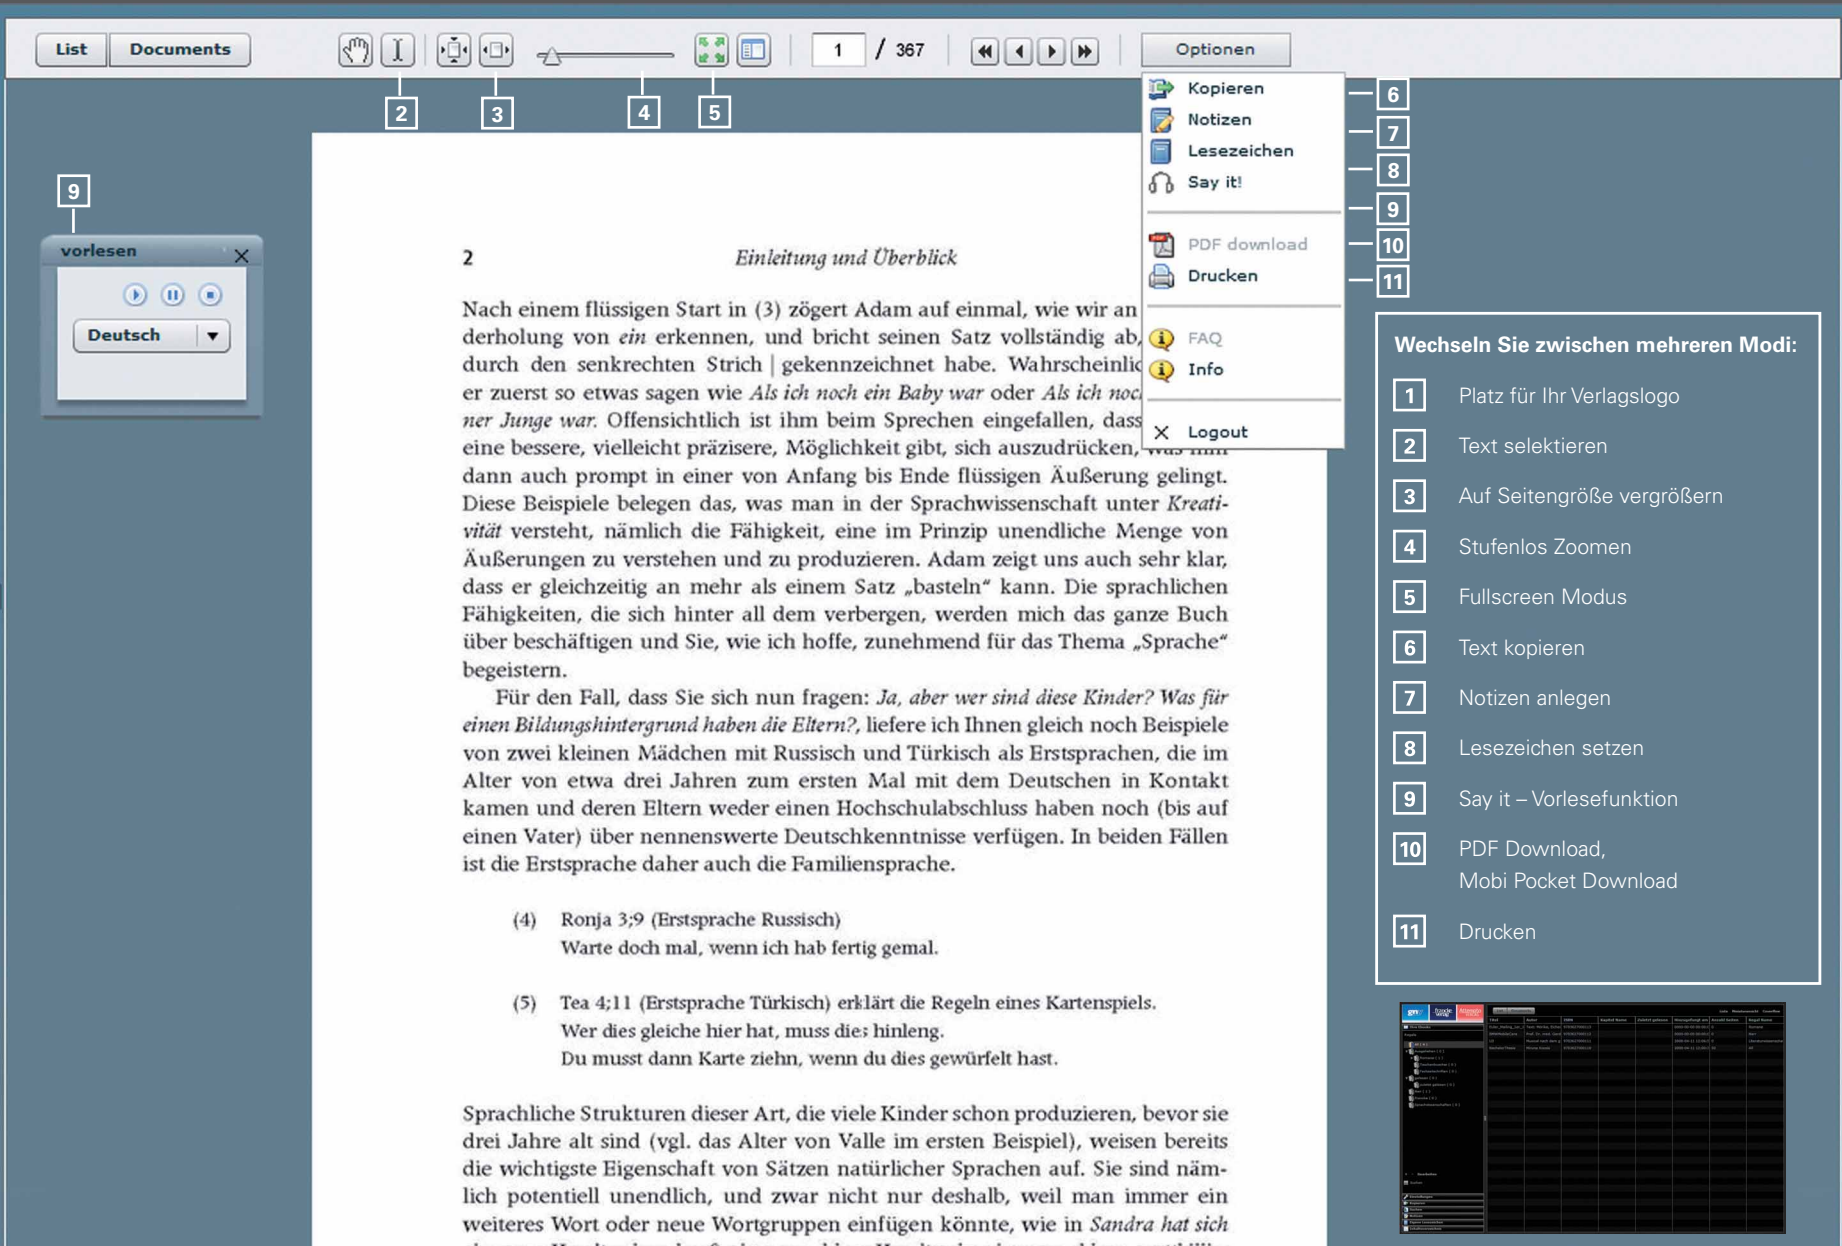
List Documents

1 / 367

Optionen

2 3 4 5

Kopieren 6
Notizen 7
Lesezeichen 8
Say it! 9
PDF download 10
Drucken 11
FAQ
Info
Logout

9

vorlesen

Deutsch

2 *Einleitung und Überblick*

Nach einem flüssigen Start in (3) zögert Adam auf einmal, wie wir an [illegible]derholung von *ein* erkennen, und bricht seinen Satz vollständig ab, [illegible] durch den senkrechten Strich | gekennzeichnet habe. Wahrscheinli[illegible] er zuerst so etwas sagen wie *Als ich noch ein Baby war* oder *Als ich noc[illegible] ner Junge war.* Offensichtlich ist ihm beim Sprechen eingefallen, dass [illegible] eine bessere, vielleicht präzisere, Möglichkeit gibt, sich auszudrücken, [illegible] dann auch prompt in einer von Anfang bis Ende flüssigen Äußerung gelingt. Diese Beispiele belegen das, was man in der Sprachwissenschaft unter *Kreativität* versteht, nämlich die Fähigkeit, eine im Prinzip unendliche Menge von Äußerungen zu verstehen und zu produzieren. Adam zeigt uns auch sehr klar, dass er gleichzeitig an mehr als einem Satz „basteln" kann. Die sprachlichen Fähigkeiten, die sich hinter all dem verbergen, werden mich das ganze Buch über beschäftigen und Sie, wie ich hoffe, zunehmend für das Thema „Sprache" begeistern.

Für den Fall, dass Sie sich nun fragen: *Ja, aber wer sind diese Kinder? Was für einen Bildungshintergrund haben die Eltern?*, liefere ich Ihnen gleich noch Beispiele von zwei kleinen Mädchen mit Russisch und Türkisch als Erstsprachen, die im Alter von etwa drei Jahren zum ersten Mal mit dem Deutschen in Kontakt kamen und deren Eltern weder einen Hochschulabschluss haben noch (bis auf einen Vater) über nennenswerte Deutschkenntnisse verfügen. In beiden Fällen ist die Erstsprache daher auch die Familiensprache.

(4) Ronja 3;9 (Erstsprache Russisch)
Warte doch mal, wenn ich hab fertig gemal.

(5) Tea 4;11 (Erstsprache Türkisch) erklärt die Regeln eines Kartenspiels.
Wer dies gleiche hier hat, muss dies hinleng.
Du musst dann Karte ziehn, wenn du dies gewürfelt hast.

Sprachliche Strukturen dieser Art, die viele Kinder schon produzieren, bevor sie drei Jahre alt sind (vgl. das Alter von Valle im ersten Beispiel), weisen bereits die wichtigste Eigenschaft von Sätzen natürlicher Sprachen auf. Sie sind nämlich potentiell unendlich, und zwar nicht nur deshalb, weil man immer ein weiteres Wort oder neue Wortgruppen einfügen könnte, wie in *Sandra hat sich* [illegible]

Wechseln Sie zwischen mehreren Modi:
1 Platz für Ihr Verlagslogo
2 Text selektieren
3 Auf Seitengröße vergrößern
4 Stufenlos Zoomen
5 Fullscreen Modus
6 Text kopieren
7 Notizen anlegen
8 Lesezeichen setzen
9 Say it – Vorlesefunktion
10 PDF Download, Mobi Pocket Download
11 Drucken